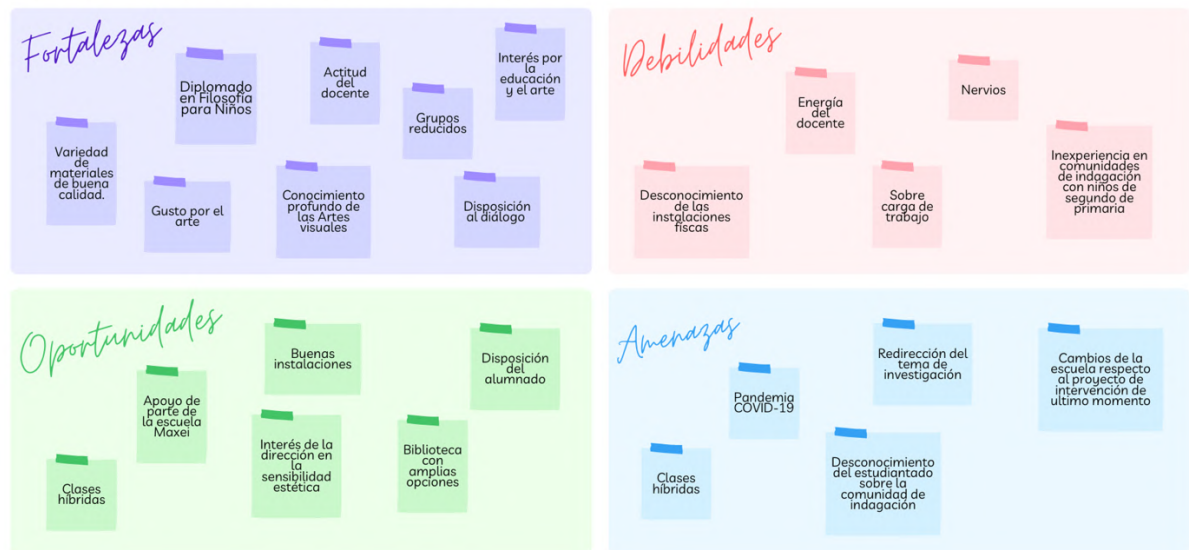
Fortalezas

Diplomado en Filosofía para Niños

Actitud del docente

Interés por la educación y el arte

Grupos reducidos

Variedad de materiales de buena calidad.

Gusto por el arte

Conocimiento profundo de las Artes visuales

Disposición al diálogo

Debilidades

Energía del docente

Nervios

Inexperiencia en comunidades de indagación con niños de segundo de primaria

Desconocimiento de las instalaciones físcas

Sobre carga de trabajo

Oportunidades

Buenas instalaciones

Disposición del alumnado

Apoyo de parte de la escuela Maxei

Interés de la dirección en la sensibilidad estética

Biblioteca con amplias opciones

Clases híbridas

Amenazas

Redirección del tema de investigación

Cambios de la escuela respecto al proyecto de intervención de ultimo momento

Pandemia COVID-19

Desconocimiento del estudiantado sobre la comunidad de indagación

Clases híbridas